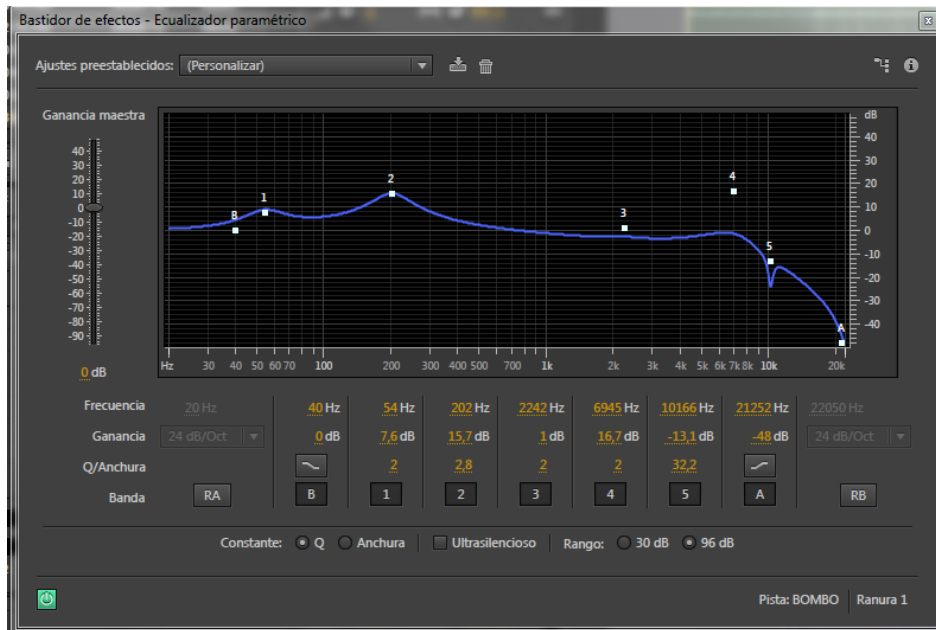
Bastidor de efectos - Ecualizador paramétrico

Ajustes preestablecidos: (Personalizar)

Ganancia maestra

40
30
20
10
0
-10
-20
-30
-40
-50
-60
-70
-80
-90

0 dB

dB
40
30
20
10
0
-10
-20
-30
-40

B 1 2 3 4 5 A

Hz 30 40 50 60 70 100 200 300 400 500 700 1k 2k 3k 4k 5k 6k 7k 8k 10k 20k

| | | | | | | | | | | |
|---|---|---|---|---|---|---|---|---|---|---|
| Frecuencia | 20 Hz | 40 Hz | 54 Hz | 202 Hz | 2242 Hz | 6945 Hz | 10166 Hz | 21252 Hz | 22050 Hz |
| Ganancia | 24 dB/Oct | 0 dB | 7,6 dB | 15,7 dB | 1 dB | 16,7 dB | -13,1 dB | -48 dB | 24 dB/Oct |
| Q/Anchura | | | 2 | 2,8 | 2 | 2 | 32,2 | | |
| Banda | RA | B | 1 | 2 | 3 | 4 | 5 | A | RB |

Constante: Q Anchura Ultrasilencioso Rango: 30 dB 96 dB

Pista: BOMBO Ranura 1